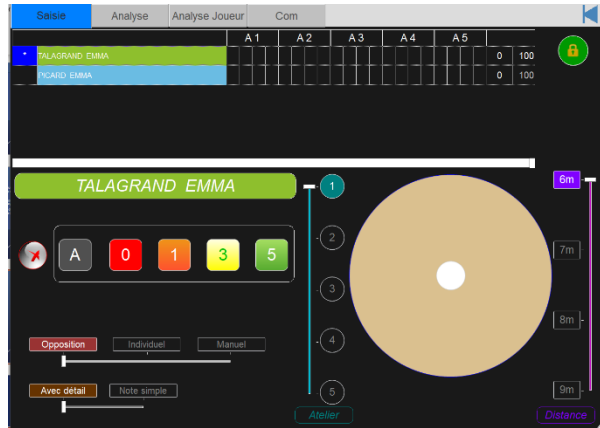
Saisie | Analyse | Analyse Joueur | Com

| | | A 1 | A 2 | A 3 | A 4 | A 5 | | |
|---|---|---|---|---|---|---|---|---|
| * | TALAGRAND EMMA | | | | | | 0 | 100 |
| | PICARD EMMA | | | | | | 0 | 100 |

TALAGRAND EMMA

A
0
1
3
5

Opposition
Individuel
Manuel

Avec détail
Note simple

1
2
3
4
5
Atelier

6m
7m
8m
9m
Distance